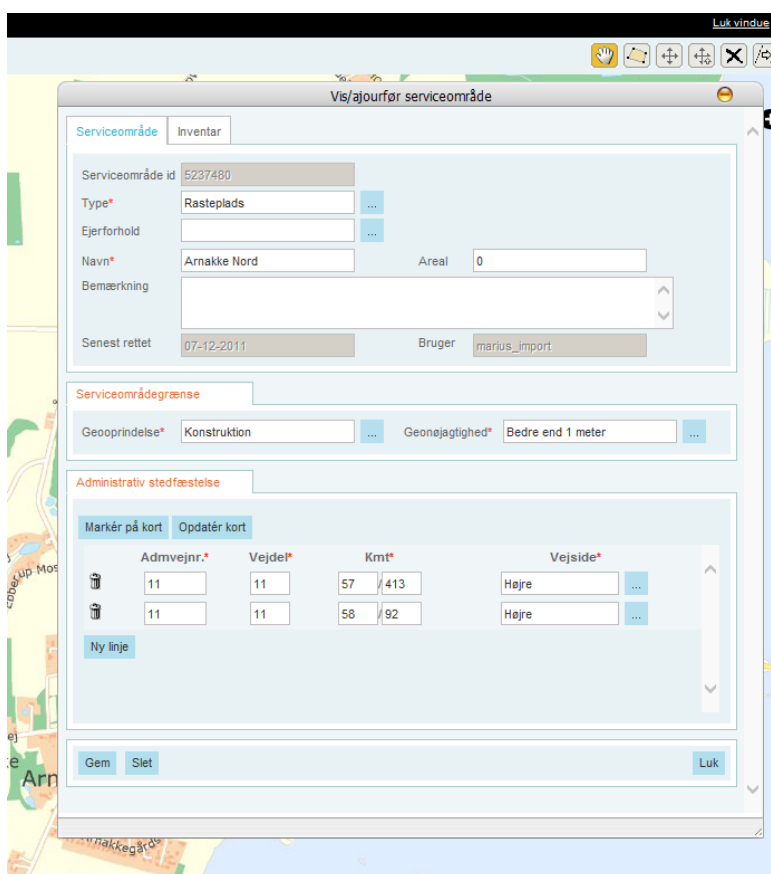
Luk vindue

Vis/ajourfør serviceområde

Serviceområde | Inventar

Serviceområde id 5237480

Type* Rasteplads ...

Ejerforhold ...

Navn* Arnakke Nord

Areal 0

Bemærkning

Senest rettet 07-12-2011

Bruger marius_import

Serviceområdegrænse

Geooprindelse* Konstruktion ...

Geonøjagtighed* Bedre end 1 meter ...

Administrativ stedfæstelse

Markér på kort | Opdatér kort

| Admvejnr.* | Vejdel* | Kmt* | Vejside* |
|---|---|---|---|
| 11 | 11 | 57 / 413 | Højre ... |
| 11 | 11 | 58 / 92 | Højre ... |

Ny linje

Gem | Slet | Luk

Arn

makkegårds

Mos